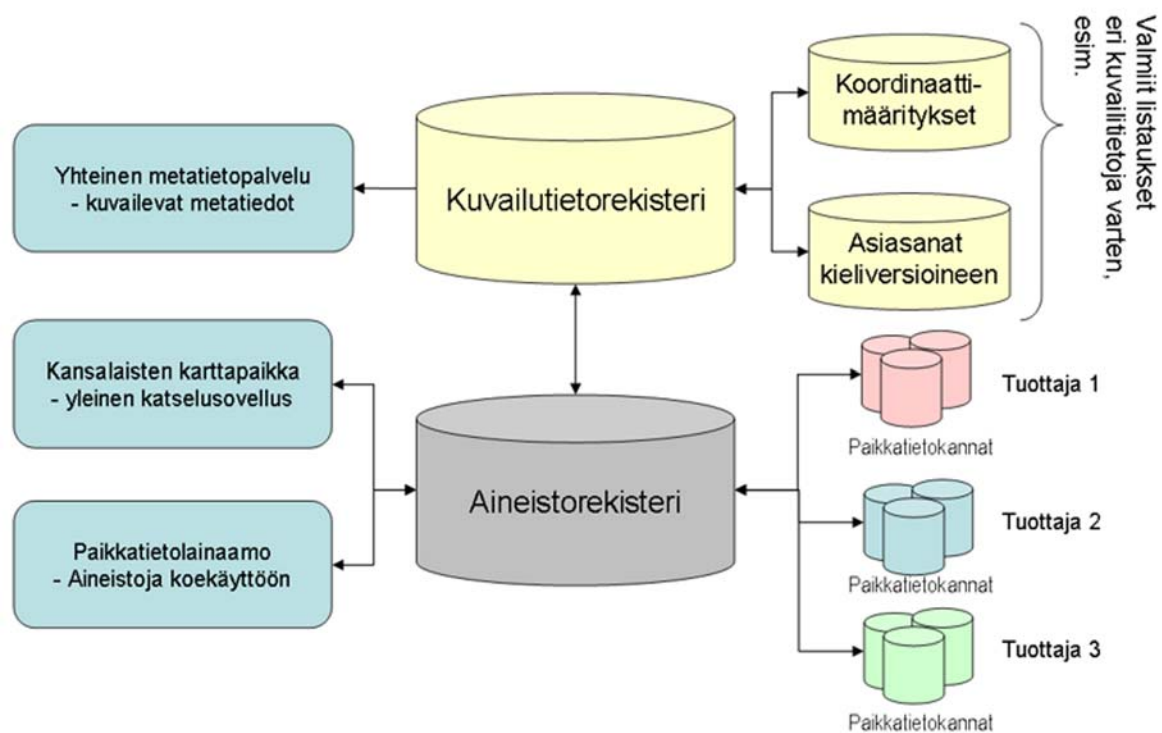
Yhteinen metatietopalvelu
- kuvailevat metatiedot

Kuvailutietorekisteri

Koordinaatti-
määritykset

Asiasanat
kieliversioineen

Valmiit listaukset
eri kuvailutietoja varten,
esim.

Kansalaisten karttapaikka
- yleinen katselusovellus

Paikkatietolainaamo
- Aineistoja koekäyttöön

Aineistorekisteri

Tuottaja 1

Paikkatietokannat

Tuottaja 2

Paikkatietokannat

Tuottaja 3

Paikkatietokannat